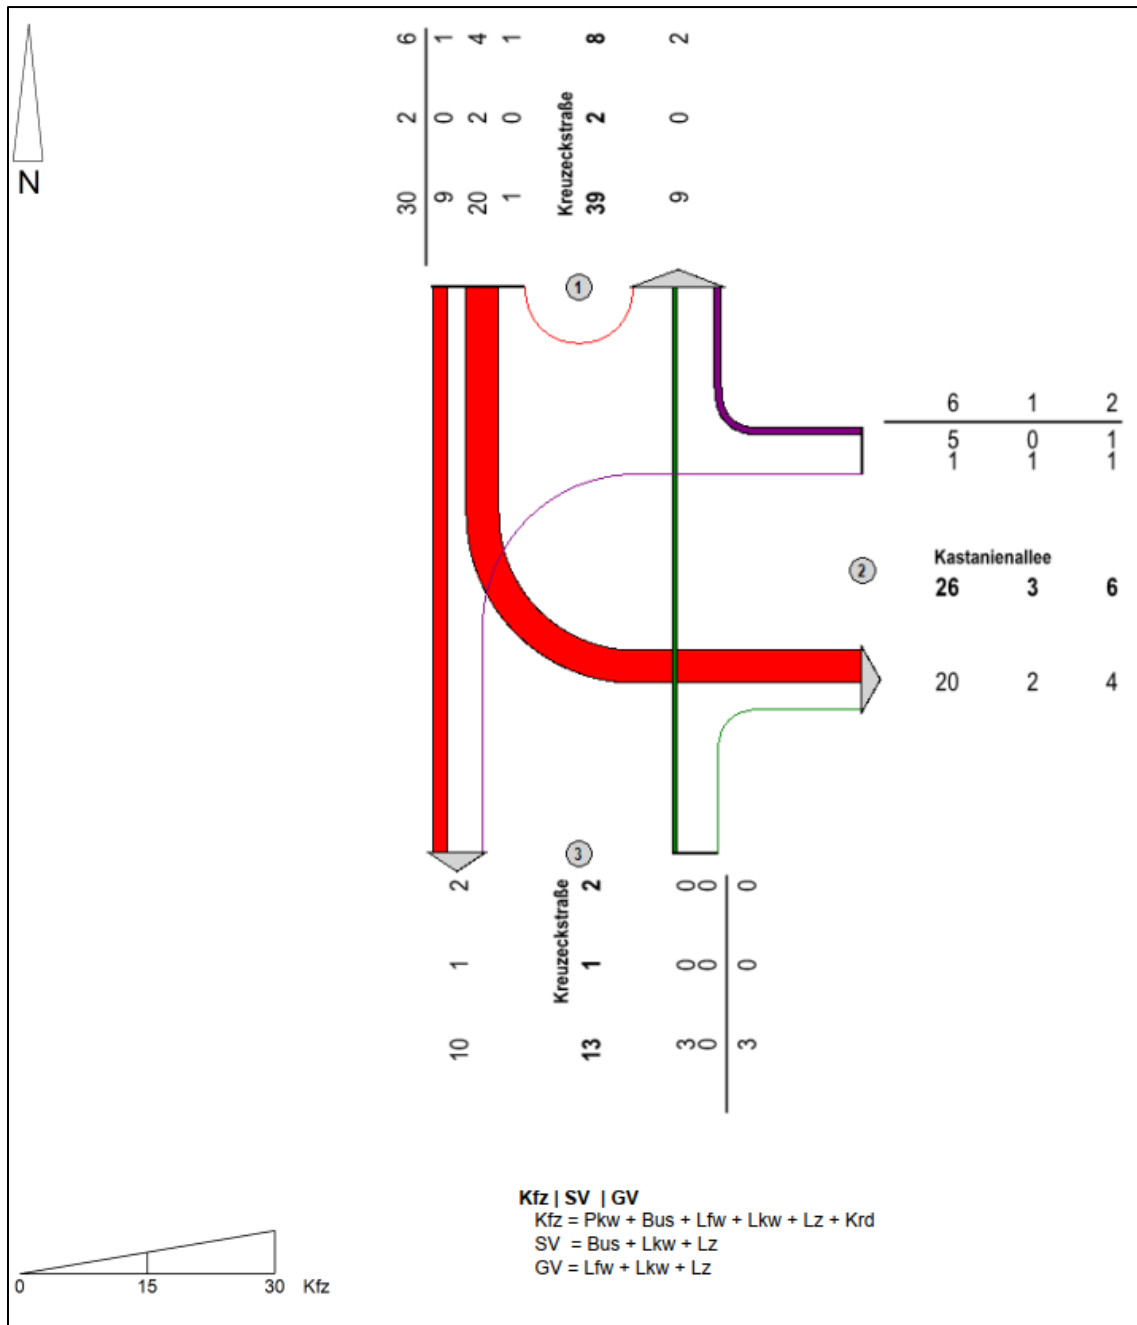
N

30 2 6
9 0 1
20 2 4
1 0 1
Kreuzeckstraße
39 2 8
9 0 2

1

6 1 2
5 0 1
1 1 1

2

Kastanienallee
26 3 6
20 2 4

3

2 1 10
Kreuzeckstraße
2 1 13
0 0 3
0 0 0
0 0 3

Kfz | SV | GV
Kfz = Pkw + Bus + Lfw + Lkw + Lz + Krd
SV = Bus + Lkw + Lz
GV = Lfw + Lkw + Lz

0 15 30 Kfz